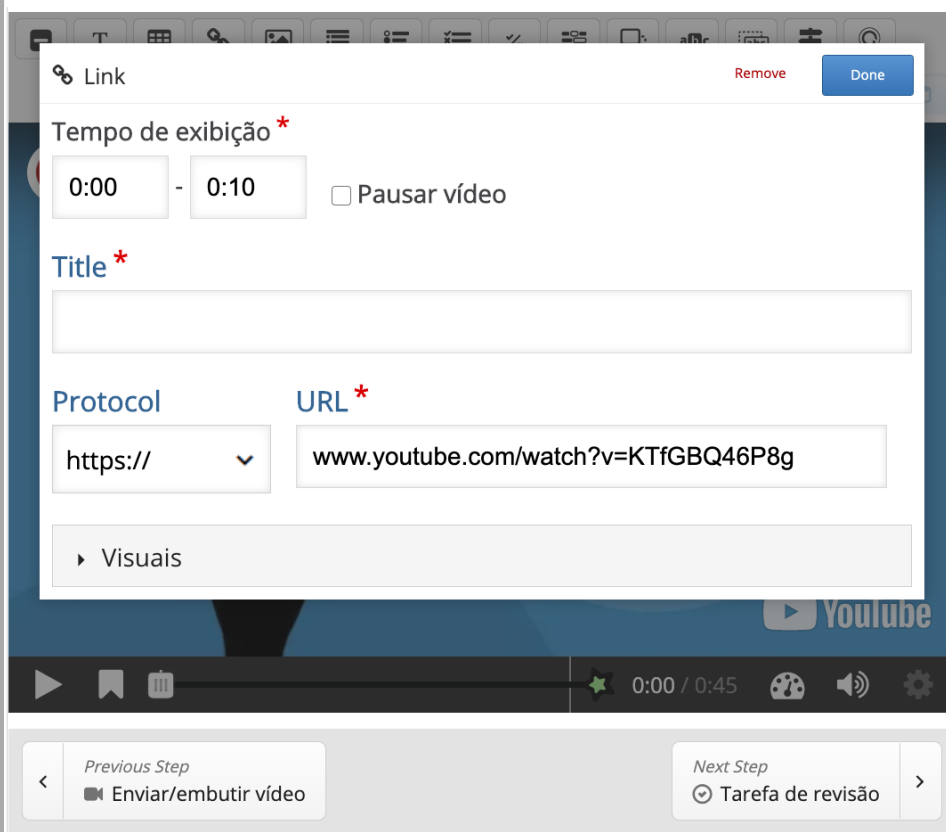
Link
Remove
Done

Tempo de exibição *
0:00 - 0:10
Pausar vídeo

Title *

Protocol
https://

URL *
www.youtube.com/watch?v=KTfGBQ46P8g

Visuais

YouTube

0:00 / 0:45

Previous Step
Enviar/embutir vídeo

Next Step
Tarefa de revisão